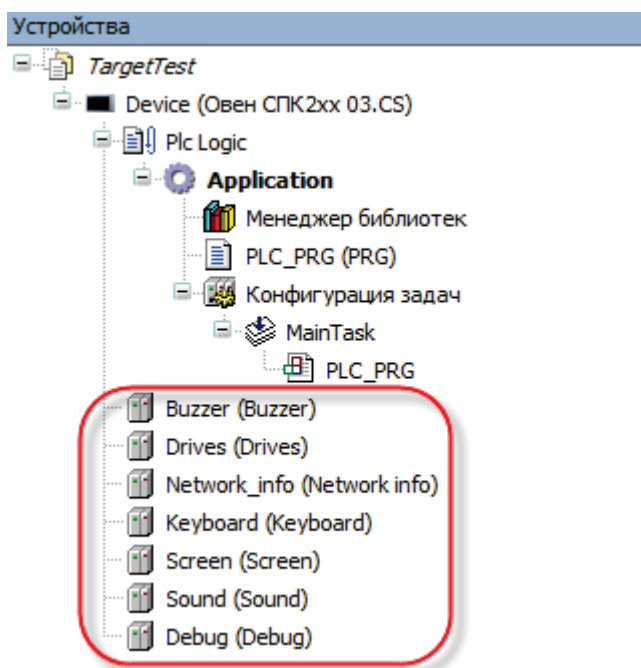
Устройства
TargetTest
Device (Овен СПК2xx 03.CS)
Plc Logic
Application
Менеджер библиотек
PLC_PRG (PRG)
Конфигурация задач
MainTask
PLC_PRG
Buzzer (Buzzer)
Drives (Drives)
Network_info (Network info)
Keyboard (Keyboard)
Screen (Screen)
Sound (Sound)
Debug (Debug)